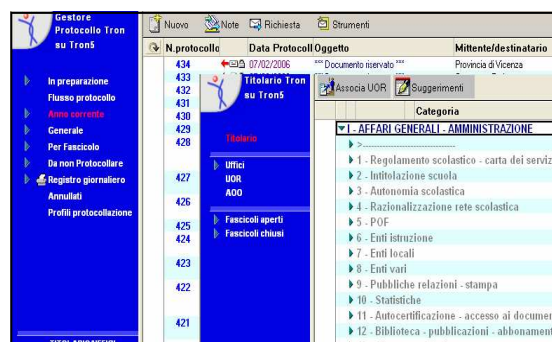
Gestore Protocollo Tron su Tron5

In preparazione
Flusso protocollo
Anno corrente
Generale
Per Fascicolo
Da non Protocollare
Registro giornaliero
Annullati
Profili protocollazione

Nuovo
Note
Richiesta
Strumenti

| N.protocollo | Data Protocollo | Oggetto | Mittente/destinatario |
|---|---|---|---|
| 434 | 07/02/2006 | *** Documento riservato *** | Provincia di Vicenza |
| 433 | | | |
| 432 | | | |
| 431 | | | |
| 430 | | | |
| 429 | | | |
| 428 | | | |
| 427 | | | |
| 426 | | | |
| 425 | | | |
| 424 | | | |
| 423 | | | |
| 422 | | | |
| 421 | | | |

Titolario Tron su Tron5

Titolario

Uffici
UOR
AOO

Fascicoli aperti
Fascicoli chiusi

Associa UOR
Suggerimenti

Categoria
I - AFFARI GENERALI - AMMINISTRAZIONE
>------------------------------
1 - Regolamento scolastico - carta dei serviz
2 - Intitolazione scuola
3 - Autonomia scolastica
4 - Razionalizzazione rete scolastica
5 - POF
6 - Enti istruzione
7 - Enti locali
8 - Enti vari
9 - Pubbliche relazioni - stampa
10 - Statistiche
11 - Autocertificazione - accesso ai documen
12 - Biblioteca - pubblicazioni - abbonamen